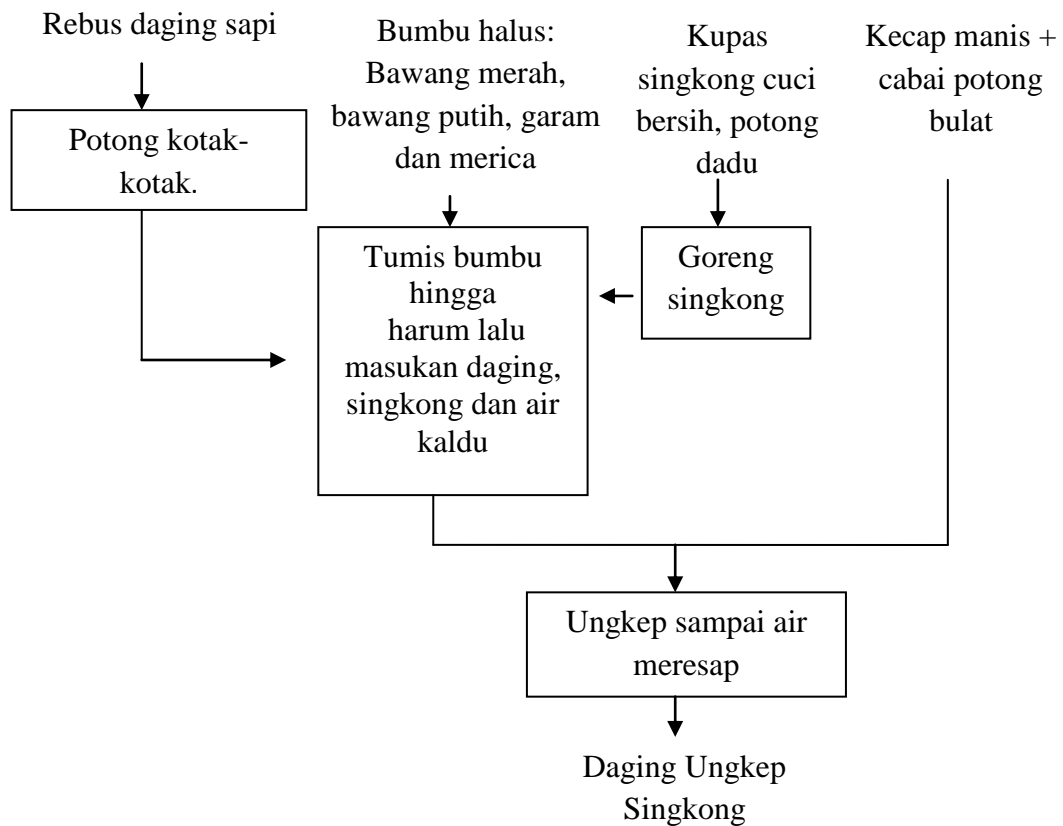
Rebus daging sapi

Potong kotak-kotak.

Bumbu halus: Bawang merah, bawang putih, garam dan merica

Kupas singkong cuci bersih, potong dadu

Kecap manis + cabai potong bulat

Tumis bumbu hingga harum lalu masukan daging, singkong dan air kaldu

Goreng singkong

Ungkep sampai air meresap

Daging Ungkep Singkong